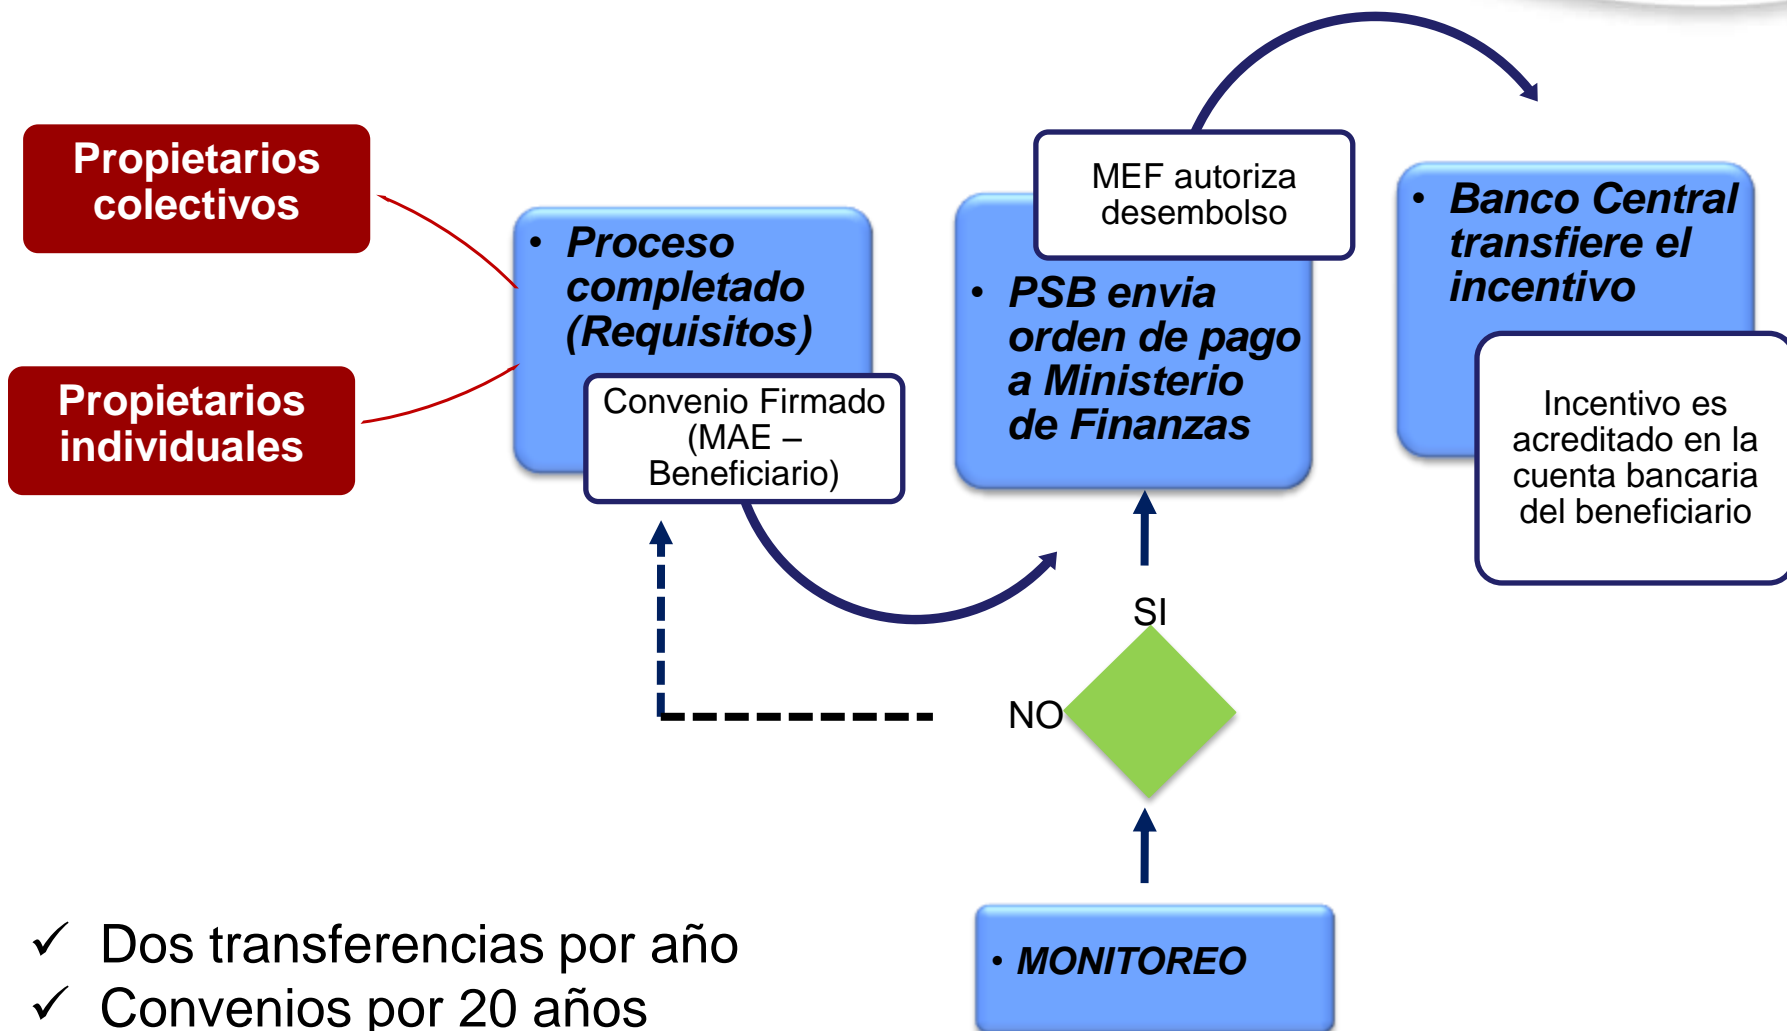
Propietarios colectivos

Propietarios individuales

• Proceso completado (Requisitos)

Convenio Firmado (MAE – Beneficiario)

MEF autoriza desembolso

• PSB envia orden de pago a Ministerio de Finanzas

• Banco Central transfiere el incentivo

Incentivo es acreditado en la cuenta bancaria del beneficiario

SI

NO

• MONITOREO

✓ Dos transferencias por año
✓ Convenios por 20 años